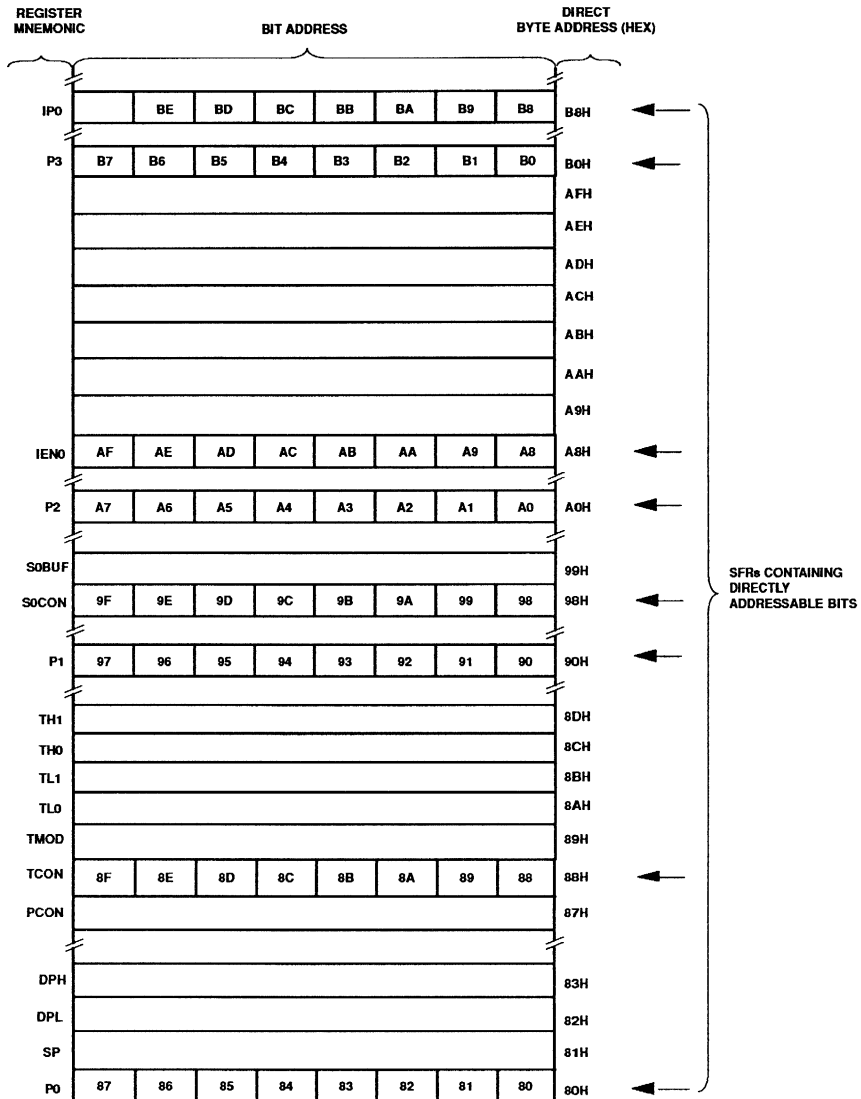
| REGISTER MNEMONIC | BIT ADDRESS | | | | | | | | DIRECT BYTE ADDRESS (HEX) |
|---|---|---|---|---|---|---|---|---|---|
| IP0 | | BE | BD | BC | BB | BA | B9 | B8 | B8H |
| P3 | B7 | B6 | B5 | B4 | B3 | B2 | B1 | B0 | B0H |
| | | | | | | | | | AFH |
| | | | | | | | | | AEH |
| | | | | | | | | | ADH |
| | | | | | | | | | ACH |
| | | | | | | | | | ABH |
| | | | | | | | | | AAH |
| | | | | | | | | | A9H |
| IEN0 | AF | AE | AD | AC | AB | AA | A9 | A8 | A8H |
| P2 | A7 | A6 | A5 | A4 | A3 | A2 | A1 | A0 | A0H |
| S0BUF | | | | | | | | | 99H |
| S0CON | 9F | 9E | 9D | 9C | 9B | 9A | 99 | 98 | 98H |
| P1 | 97 | 96 | 95 | 94 | 93 | 92 | 91 | 90 | 90H |
| TH1 | | | | | | | | | 8DH |
| TH0 | | | | | | | | | 8CH |
| TL1 | | | | | | | | | 8BH |
| TL0 | | | | | | | | | 8AH |
| TMOD | | | | | | | | | 89H |
| TCON | 8F | 8E | 8D | 8C | 8B | 8A | 89 | 88 | 88H |
| PCON | | | | | | | | | 87H |
| DPH | | | | | | | | | 83H |
| DPL | | | | | | | | | 82H |
| SP | | | | | | | | | 81H |
| P0 | 87 | 86 | 85 | 84 | 83 | 82 | 81 | 80 | 80H |

SFRs CONTAINING DIRECTLY ADDRESSABLE BITS